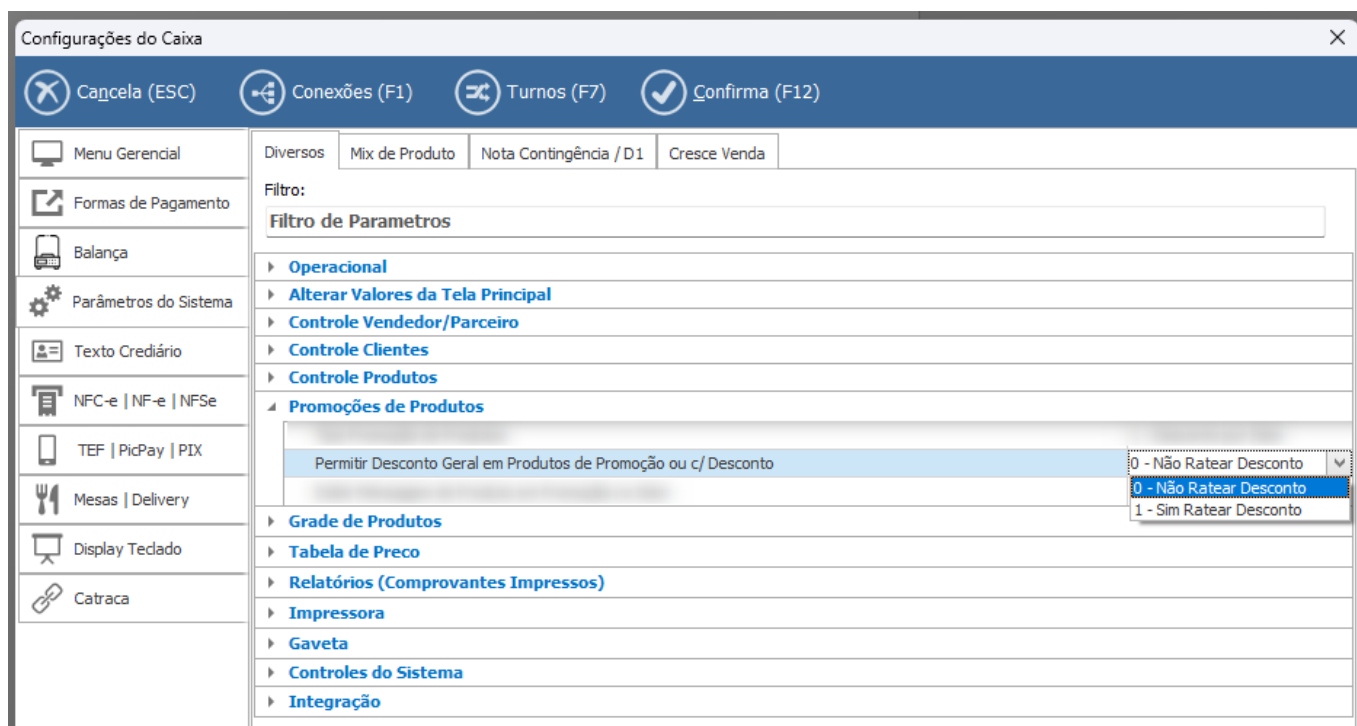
Configurações do Caixa
×

Cancela (ESC) Conexões (F1) Turnos (F7) Confirma (F12)

Menu Gerencial
Formas de Pagamento
Balança
Parâmetros do Sistema
Texto Crediário
NFC-e | NF-e | NFSe
TEF | PicPay | PIX
Mesas | Delivery
Display Teclado
Catraca

Diversos | Mix de Produto | Nota Contingência / D1 | Cresce Venda

Filtro:
Filtro de Parametros

Operacional
Alterar Valores da Tela Principal
Controle Vendedor/Parceiro
Controle Clientes
Controle Produtos
Promoções de Produtos
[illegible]
Permitir Desconto Geral em Produtos de Promoção ou c/ Desconto 0 - Não Ratear Desconto
0 - Não Ratear Desconto
1 - Sim Ratear Desconto
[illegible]
Grade de Produtos
Tabela de Preco
Relatórios (Comprovantes Impressos)
Impressora
Gaveta
Controles do Sistema
Integração